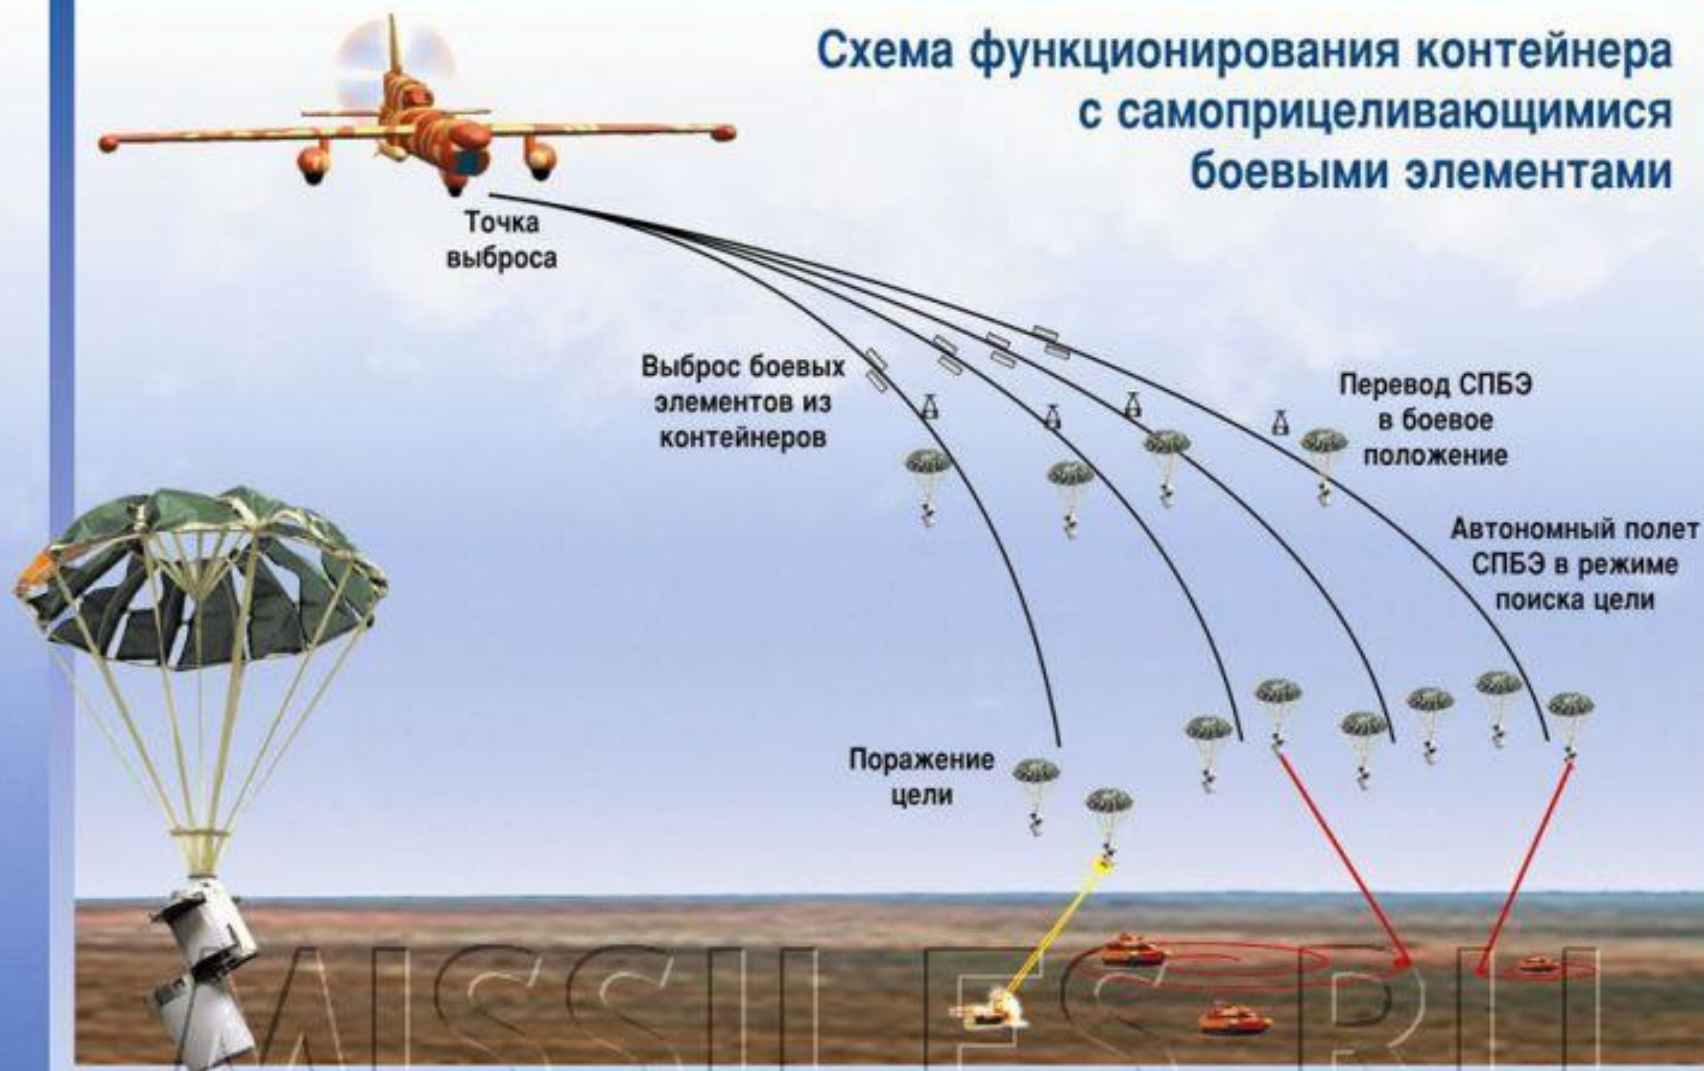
Схема функционирования контейнера с самоприцеливающимися боевыми элементами

Точка выброса

Выброс боевых элементов из контейнеров

Перевод СПБЭ в боевое положение

Автономный полет СПБЭ в режиме поиска цели

Поражение цели

MISSILES.RU